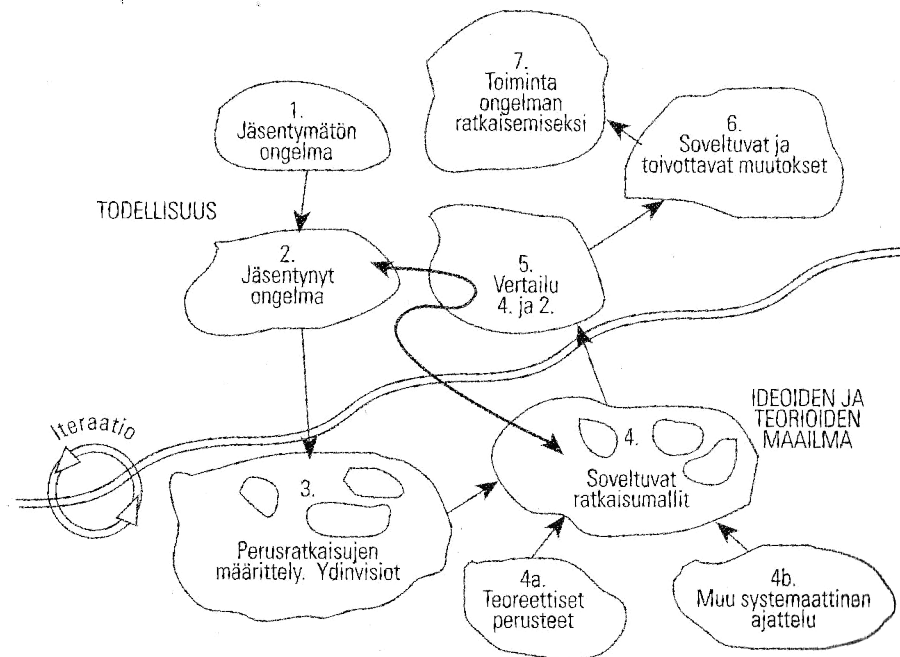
7.
Toiminta ongelman ratkaisemiseksi

1.
Jäsentymätön ongelma

6.
Soveltuvat ja toivottavat muutokset

TODELLISUUS

2.
Jäsentynyt ongelma

5.
Vertailu 4. ja 2.

IDEOIDEN JA TEORIOIDEN MAAILMA

Iteraatio

4.
Soveltuvat ratkaisumallit

3.
Perusratkaisujen määrittely. Ydinvisiot

4a.
Teoreettiset perusteet

4b.
Muu systemaattinen ajattelu